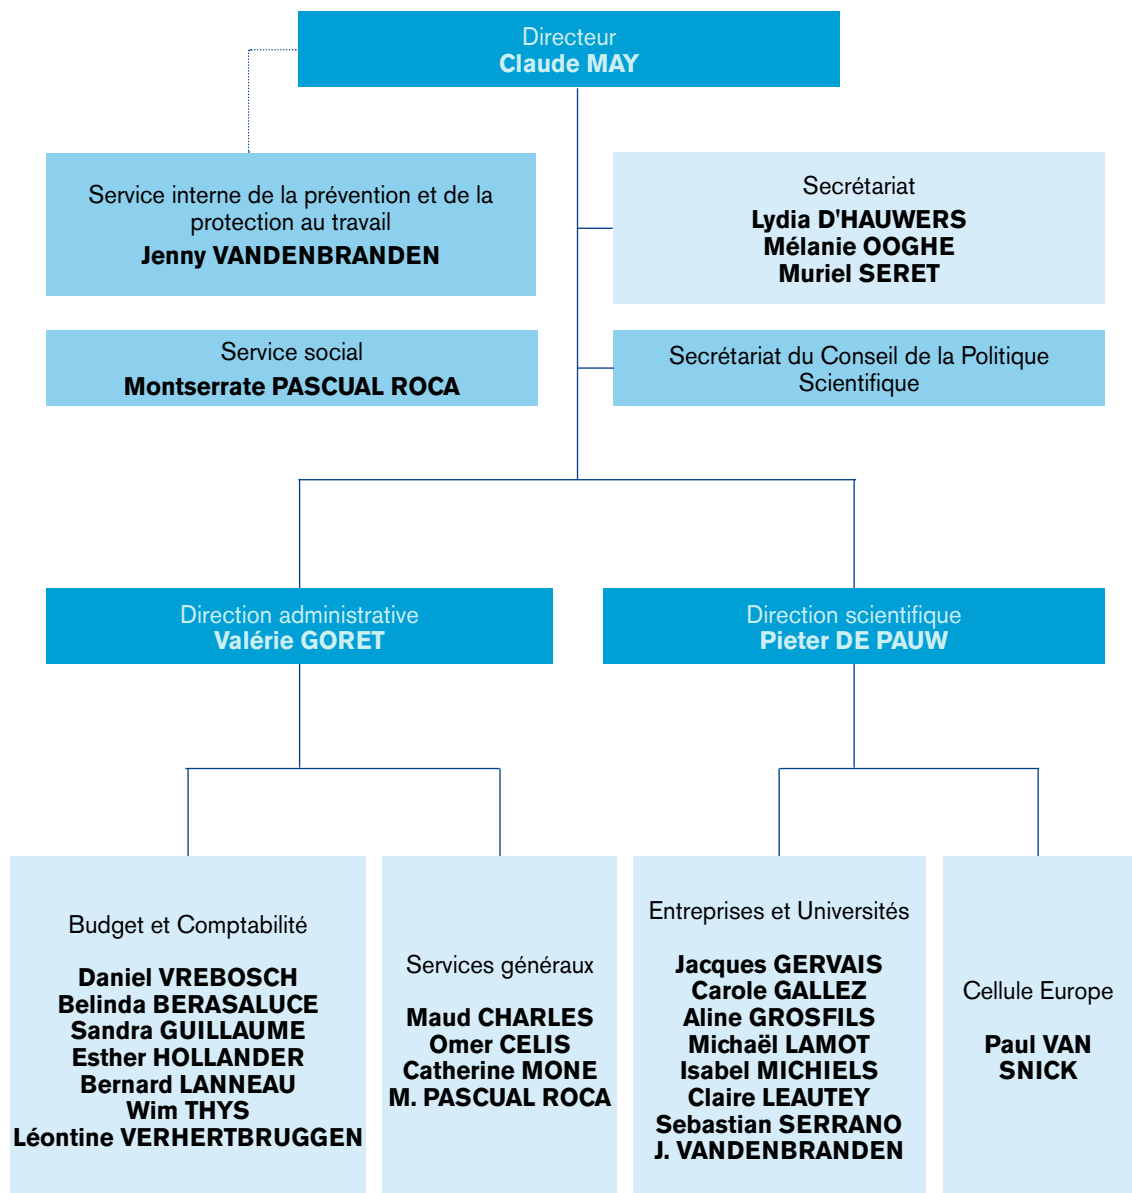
Directeur
**Claude MAY**

Service interne de la prévention et de la protection au travail
**Jenny VANDENBRANDEN**

Secrétariat
**Lydia D'HAUWERS**
**Mélanie OOGHE**
**Muriel SERET**

Service social
**Montserrate PASCUAL ROCA**

Secrétariat du Conseil de la Politique Scientifique

Direction administrative
**Valérie GORET**

Direction scientifique
**Pieter DE PAUW**

Budget et Comptabilité

**Daniel VREBOSCH**
**Belinda BERASALUCE**
**Sandra GUILLAUME**
**Esther HOLLANDER**
**Bernard LANNEAU**
**Wim THYS**
**Léontine VERHERTBRUGGEN**

Services généraux

**Maud CHARLES**
**Omer CELIS**
**Catherine MONE**
**M. PASCUAL ROCA**

Entreprises et Universités

**Jacques GERVAIS**
**Carole GALLEZ**
**Aline GROSFILS**
**Michaël LAMOT**
**Isabel MICHIELS**
**Claire LEAUTEY**
**Sebastian SERRANO**
**J. VANDENBRANDEN**

Cellule Europe

**Paul VAN SNICK**